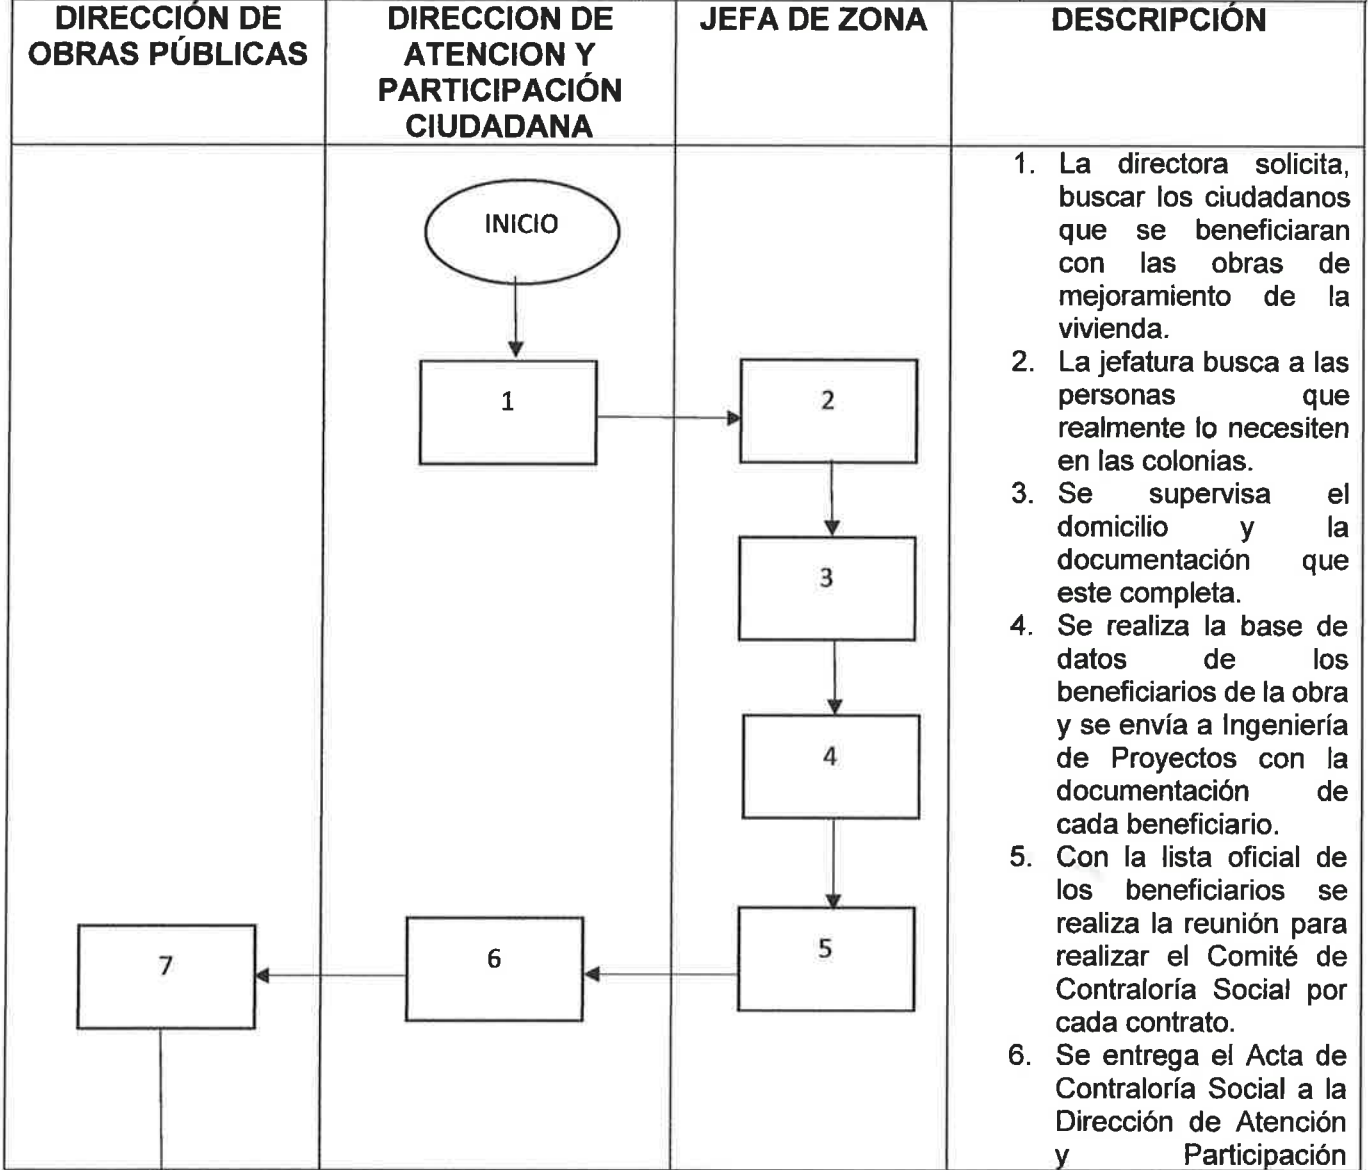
| DIRECCIÓN DE OBRAS PÚBLICAS | DIRECCION DE ATENCION Y PARTICIPACIÓN CIUDADANA | JEFA DE ZONA | DESCRIPCIÓN |
|---|---|---|---|
| 7 | INICIO<br>1<br>6 | 2<br>3<br>4<br>5 | 1. La directora solicita, buscar los ciudadanos que se beneficiaran con las obras de mejoramiento de la vivienda.<br>2. La jefatura busca a las personas que realmente lo necesiten en las colonias.<br>3. Se supervisa el domicilio y la documentación que este completa.<br>4. Se realiza la base de datos de los beneficiarios de la obra y se envía a Ingeniería de Proyectos con la documentación de cada beneficiario.<br>5. Con la lista oficial de los beneficiarios se realiza la reunión para realizar el Comité de Contraloría Social por cada contrato.<br>6. Se entrega el Acta de Contraloría Social a la Dirección de Atención y Participación |